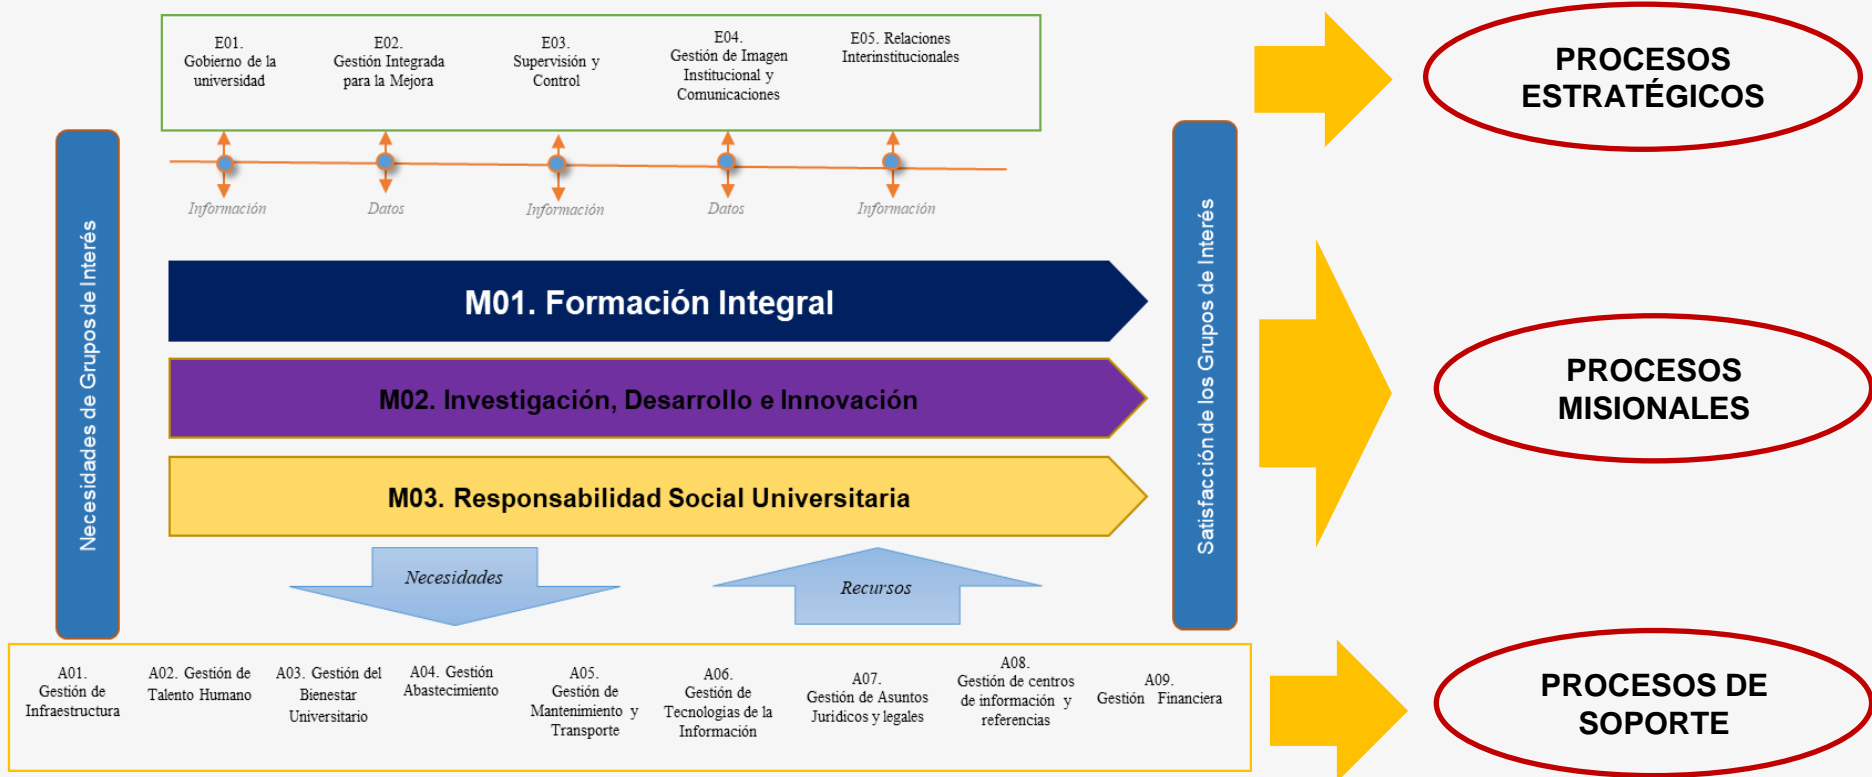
E01. Gobierno de la universidad

E02. Gestión Integrada para la Mejora

E03. Supervisión y Control

E04. Gestión de Imagen Institucional y Comunicaciones

E05. Relaciones Interinstitucionales

Información

Datos

Información

Datos

Información

PROCESOS ESTRATÉGICOS

Necesidades de Grupos de Interés

M01. Formación Integral

M02. Investigación, Desarrollo e Innovación

M03. Responsabilidad Social Universitaria

Satisfacción de los Grupos de Interés

PROCESOS MISIONALES

Necesidades

Recursos

A01. Gestión de Infraestructura

A02. Gestión de Talento Humano

A03. Gestión del Bienestar Universitario

A04. Gestión Abastecimiento

A05. Gestión de Mantenimiento y Transporte

A06. Gestión de Tecnologías de la Información

A07. Gestión de Asuntos Jurídicos y legales

A08. Gestión de centros de información y referencias

A09. Gestión Financiera

PROCESOS DE SOPORTE